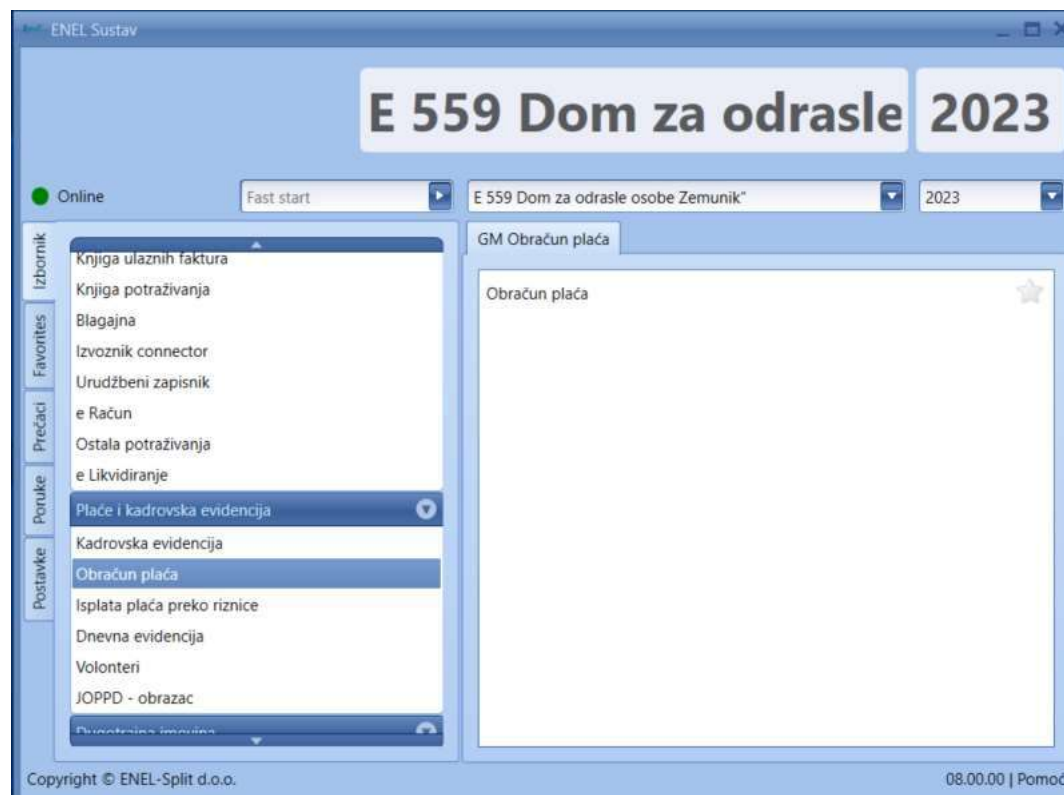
ENEL Sustav

E 559 Dom za odrasle 2023

Online

Fast start

E 559 Dom za odrasle osobe Zemunik"

2023

Izbornik

Favorites

Prečaci

Poruke

Postavke

Knjiga ulaznih faktura
Knjiga potraživanja
Blagajna
Izvoznik connector
Urudžbeni zapisnik
e Račun
Ostala potraživanja
e Likvidiranje

Plaće i kadrovska evidencija

Kadrovska evidencija
Obračun plaća
Isplata plaća preko riznice
Dnevna evidencija
Volonteri
JOPPD - obrazac

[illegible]

GM Obračun plaća

Obračun plaća

Copyright © ENEL-Split d.o.o.

08.00.00 | Pomoć